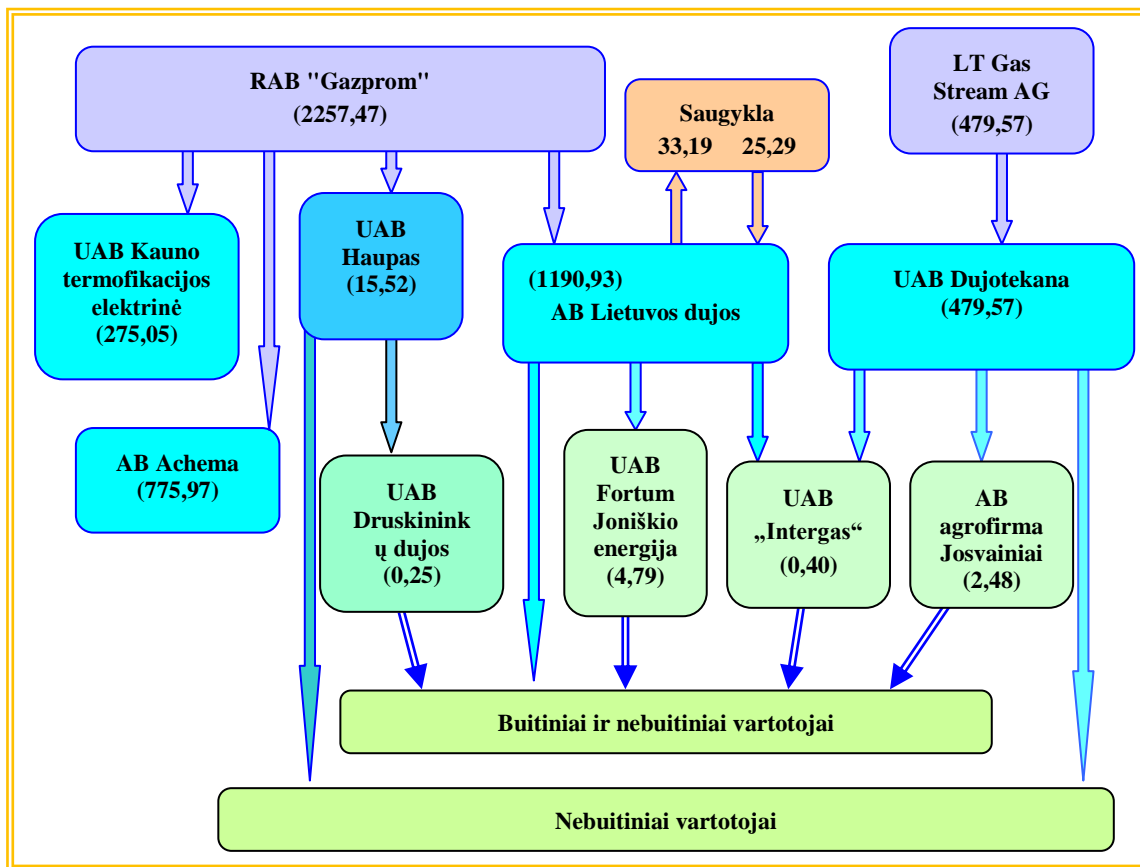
RAB "Gazprom"
(2257,47)

Saugykla
33,19 25,29

LT Gas Stream AG
(479,57)

UAB Kauno termofikacijos elektrinė
(275,05)

UAB Haupas
(15,52)

(1190,93)
AB Lietuvos dujos

UAB Dujotekana
(479,57)

AB Achema
(775,97)

UAB Druskininkų dujos
(0,25)

UAB Fortum Joniškio energija
(4,79)

UAB „Intergas“
(0,40)

AB agrofirma Josvainiai
(2,48)

Buitiniai ir nebuitiniai vartotojai

Nebuitiniai vartotojai